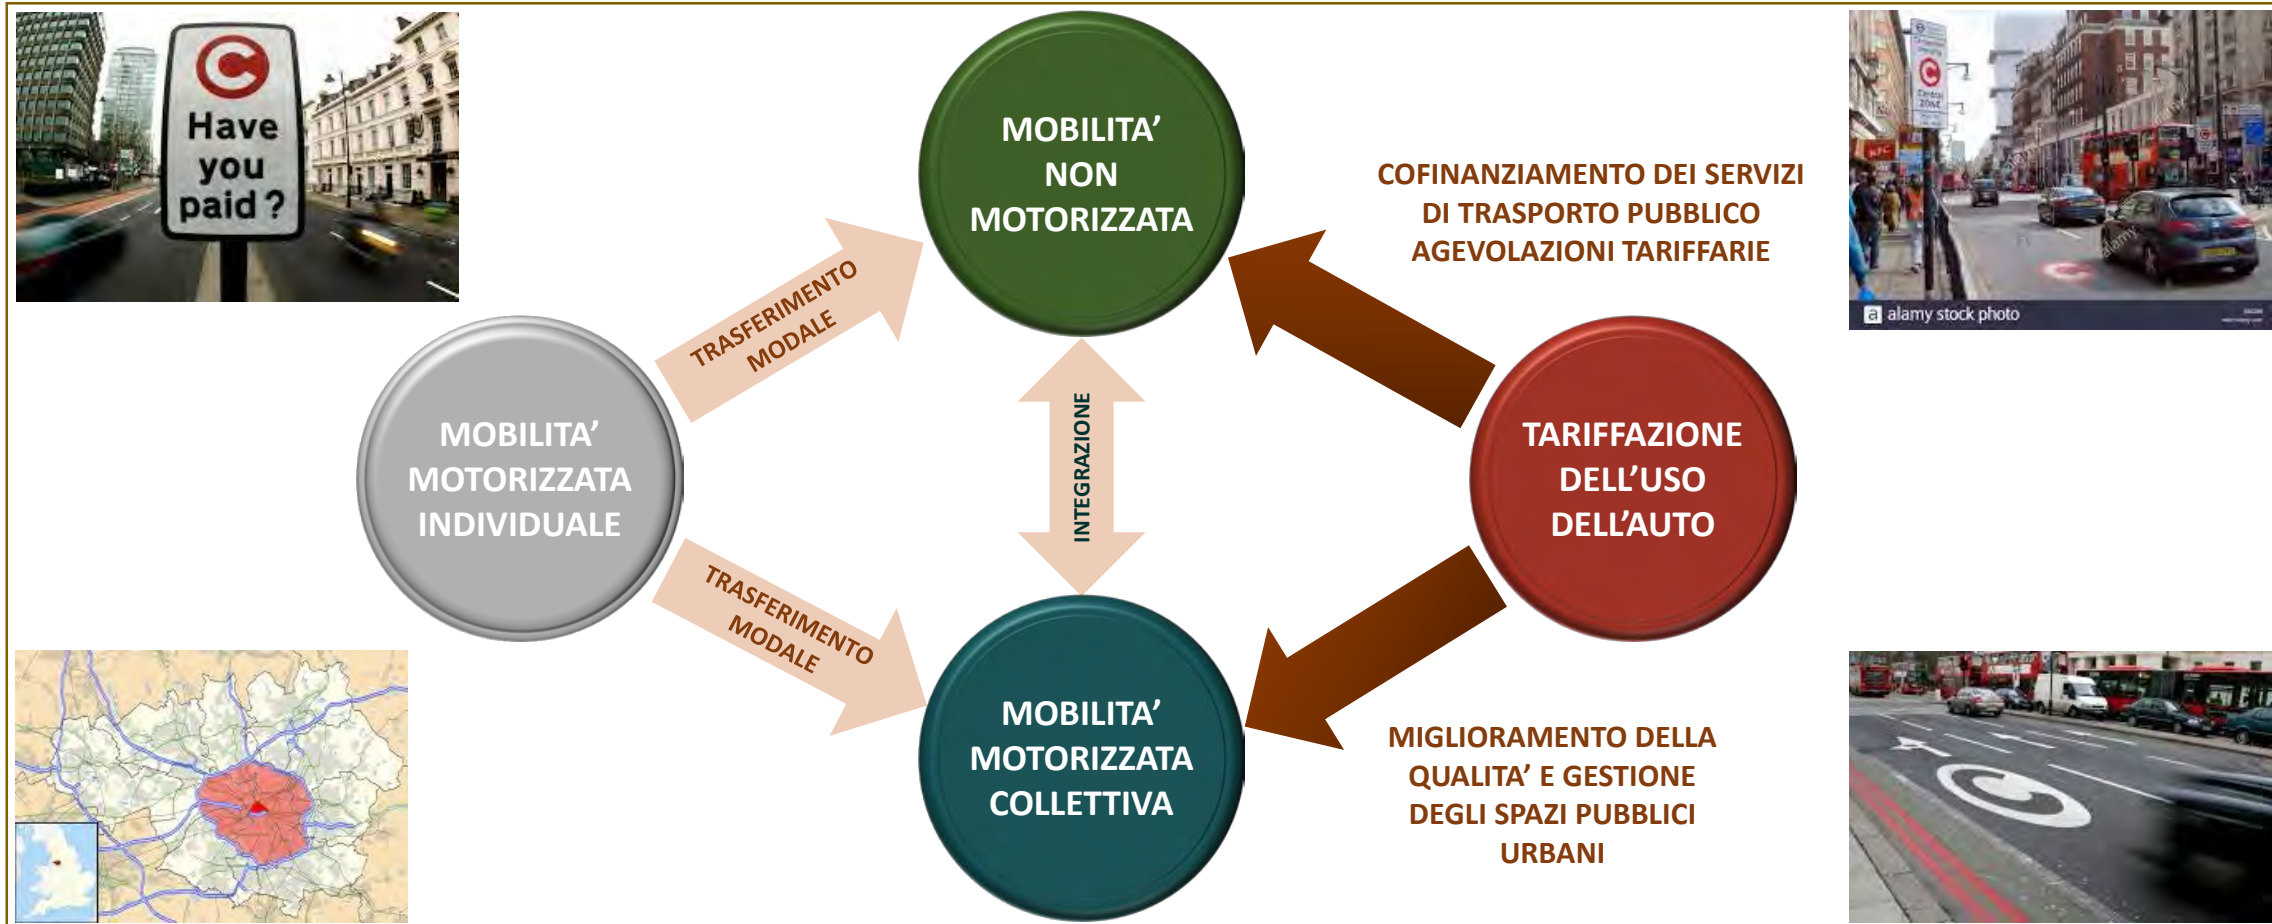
Have you paid?

MOBILITA' NON MOTORIZZATA

COFINANZIAMENTO DEI SERVIZI DI TRASPORTO PUBBLICO AGEVOLAZIONI TARIFFARIE

alamy stock photo

TRASFERIMENTO MODALE

MOBILITA' MOTORIZZATA INDIVIDUALE

INTEGRAZIONE

TARIFFAZIONE DELL'USO DELL'AUTO

TRASFERIMENTO MODALE

MOBILITA' MOTORIZZATA COLLETTIVA

MIGLIORAMENTO DELLA QUALITA' E GESTIONE DEGLI SPAZI PUBBLICI URBANI